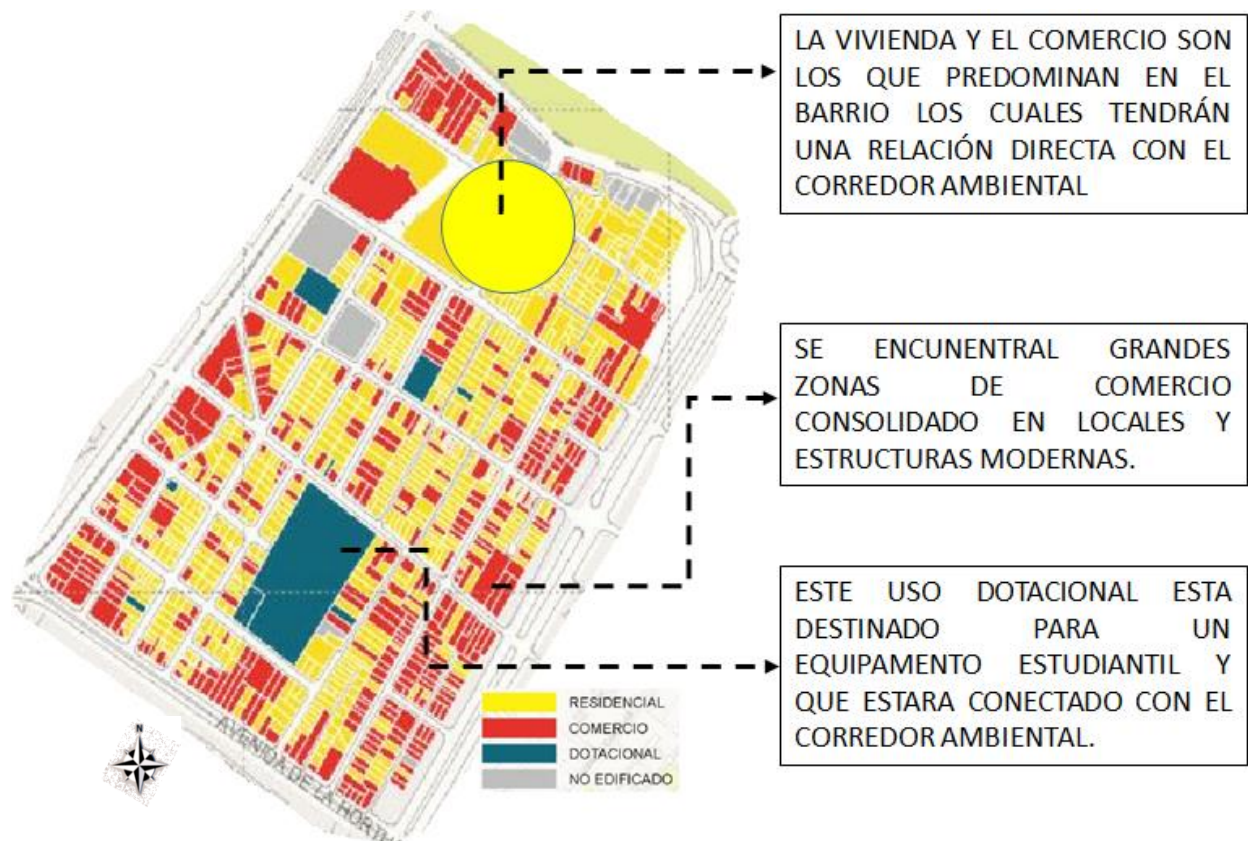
LA VIVIENDA Y EL COMERCIO SON LOS QUE PREDOMINAN EN EL BARRIO LOS CUALES TENDRÁN UNA RELACIÓN DIRECTA CON EL CORREDOR AMBIENTAL

SE ENCUNENTRAL GRANDES ZONAS DE COMERCIO CONSOLIDADO EN LOCALES Y ESTRUCTURAS MODERNAS.

ESTE USO DOTACIONAL ESTA DESTINADO PARA UN EQUIPAMENTO ESTUDIANTIL Y QUE ESTARA CONECTADO CON EL CORREDOR AMBIENTAL.

RESIDENCIAL
COMERCIO
DOTACIONAL
NO EDIFICADO

N

AVENIDA DE LA HOR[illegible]